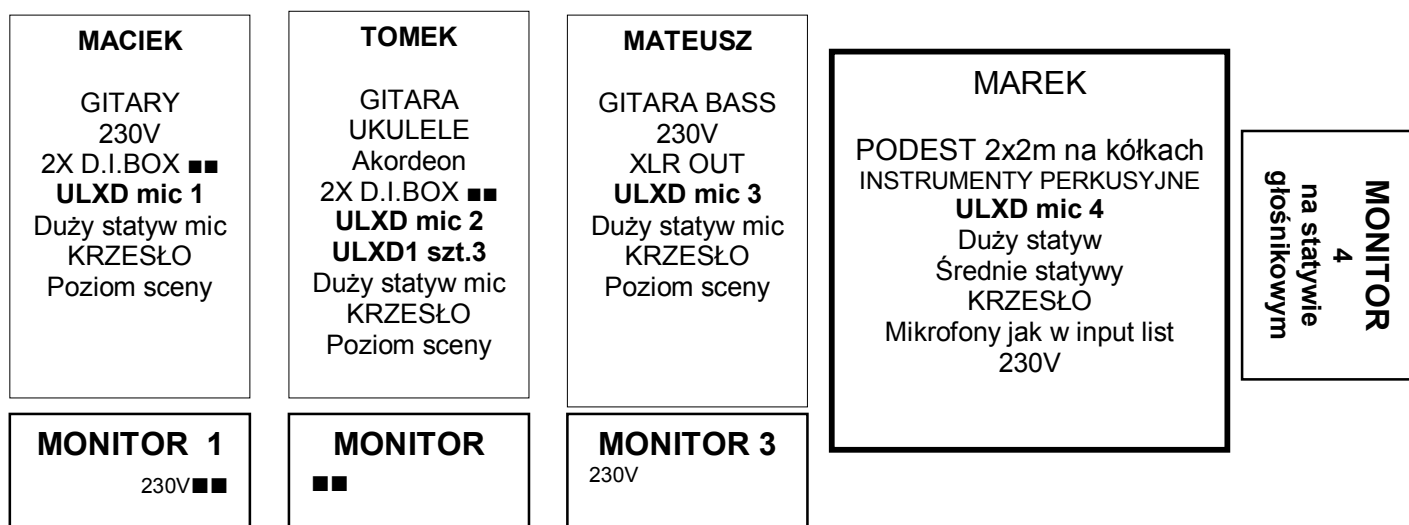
MACIEK

GITARY
230V
2X D.I.BOX ■■
**ULXD mic 1**
Duży statyw mic
KRZESŁO
Poziom sceny

TOMEK

GITARA
UKULELE
Akordeon
2X D.I.BOX ■■
**ULXD mic 2**
**ULXD1 szt.3**
Duży statyw mic
KRZESŁO
Poziom sceny

MATEUSZ

GITARA BASS
230V
XLR OUT
**ULXD mic 3**
Duży statyw mic
KRZESŁO
Poziom sceny

MAREK

PODEST 2x2m na kółkach
INSTRUMENTY PERKUSYJNE
**ULXD mic 4**
Duży statyw
Średnie statywy
KRZESŁO
Mikrofony jak w input list
230V

MONITOR 4 na statywie głośnikowym

MONITOR 1
230V■■

MONITOR
■■

MONITOR 3
230V